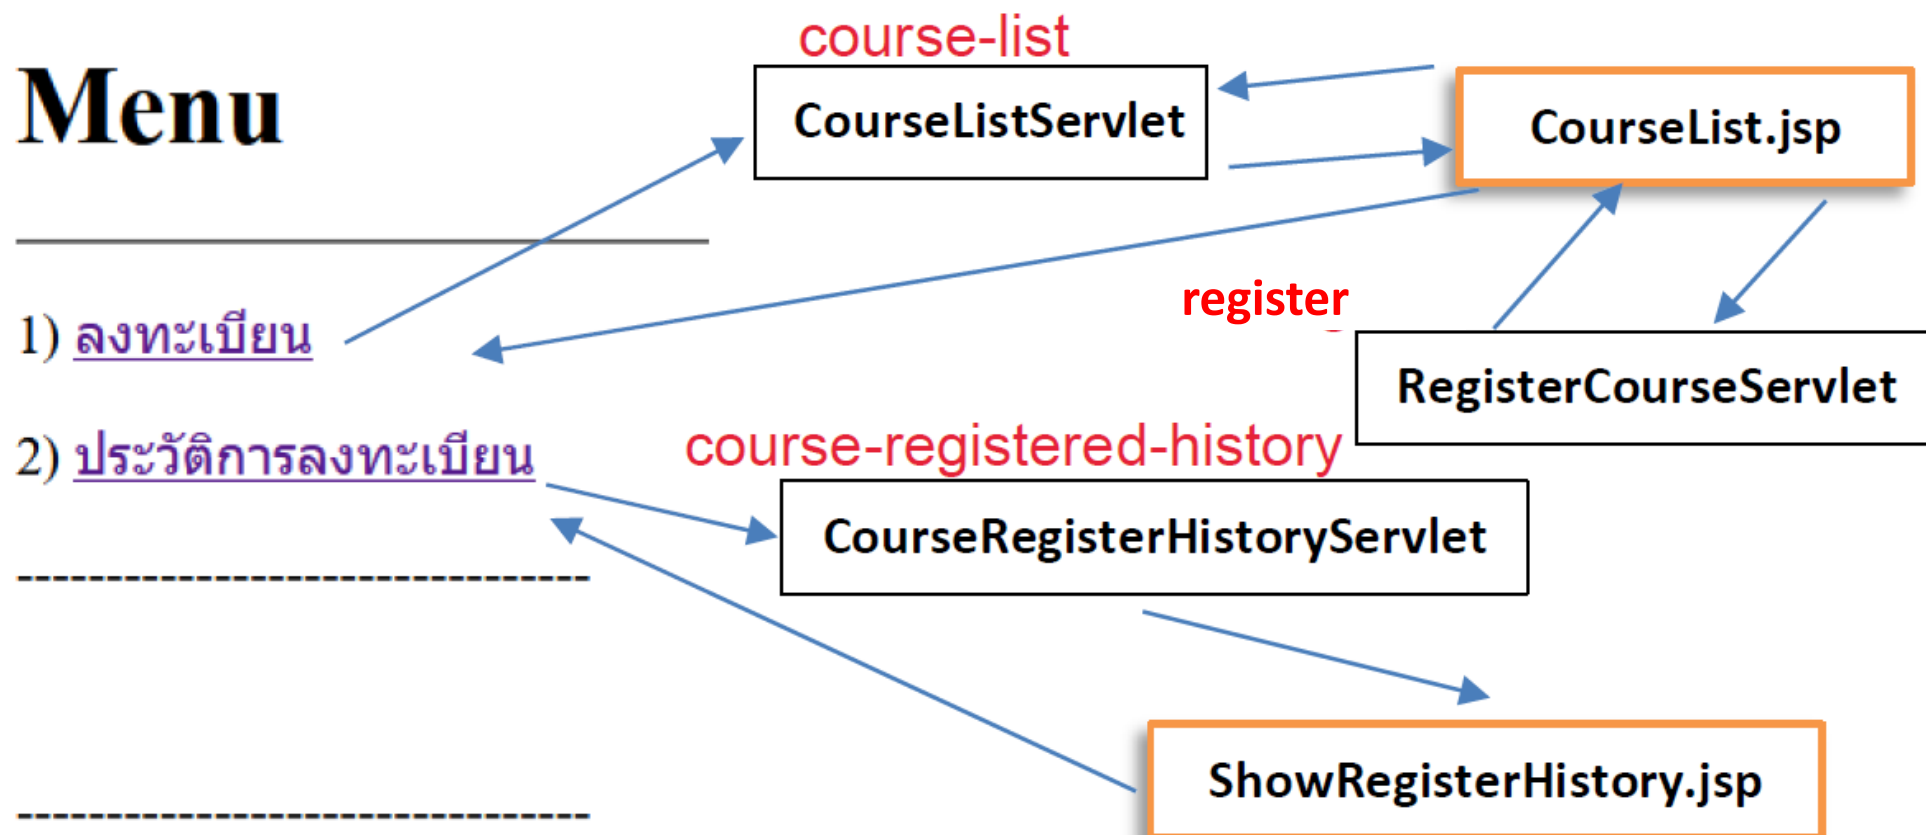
Menu

1) ลงทะเบียน

2) ประวัติการลงทะเบียน

--------------------------------

--------------------------------

course-list

CourseListServlet

CourseList.jsp

register

RegisterCourseServlet

course-registered-history

CourseRegisterHistoryServlet

ShowRegisterHistory.jsp